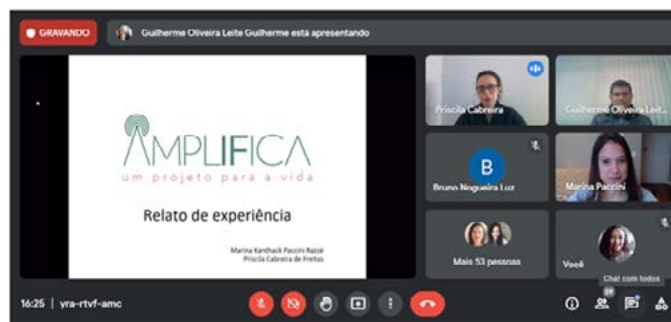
GRAVANDO

Guilherme Oliveira Leite Guilherme está apresentando

AMPLIFICA
um projeto para a vida

Relato de experiência

Marina Kanthack Paccini Razzé
Priscila Cabreira de Freitas

Priscila Cabreira

Guilherme Oliveira Leit

B

Bruno Nogueira Luz

Marina Paccini

Mais 53 pessoas

Você

Chat com todos

16:25 | yra-rtvf-amc

59